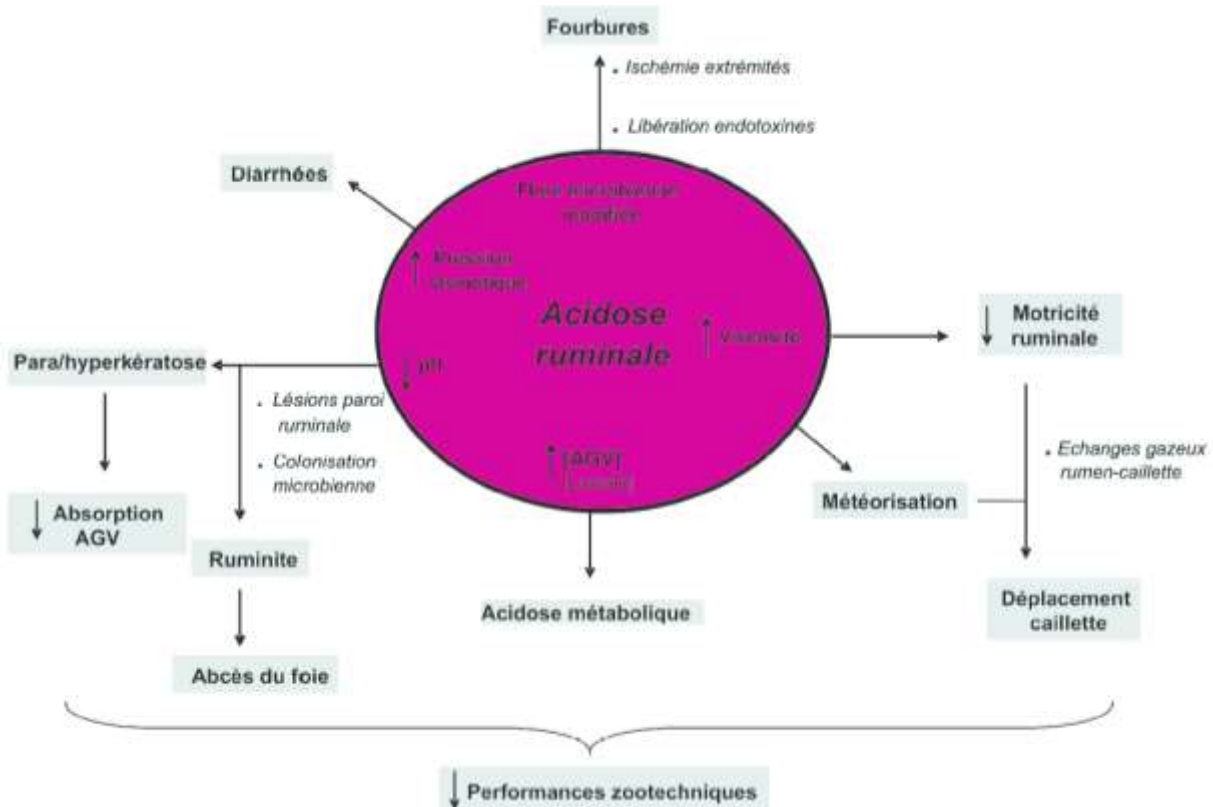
Fourbures

. Ischémie extrémités

. Libération endotoxines

Diarrhées

Flore microbienne modifiée

↑ Pression osmotique

Acidose ruminale

↑ Viscosité

↓ pH

↑ [AGV] [Lactate]

↓ Motricité ruminale

Para/hyperkératose

. Lésions paroi ruminale

. Colonisation microbienne

. Echanges gazeux rumen-caillette

Météorisation

↓ Absorption AGV

Ruminite

Acidose métabolique

Déplacement caillette

Abcès du foie

↓ Performances zootechniques